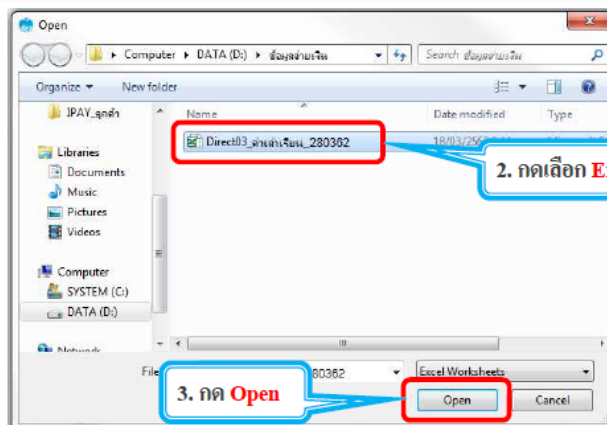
Open

Computer ▸ DATA (D:) ▸ ข้อมูลจ่ายเงิน

Search ข้อมูลจ่ายเงิน

Organize ▾ New folder

IPAY_ลูกค้า

Libraries

Documents

Music

Pictures

Videos

Computer

SYSTEM (C:)

DATA (D:)

Network

Name

Date modified

Type

Direct03_ค่าเล่าเรียน_280362

18/03/25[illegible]

2. กดเลือก Ex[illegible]

File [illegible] 280362

Excel Worksheets

3. กด Open

Open

Cancel